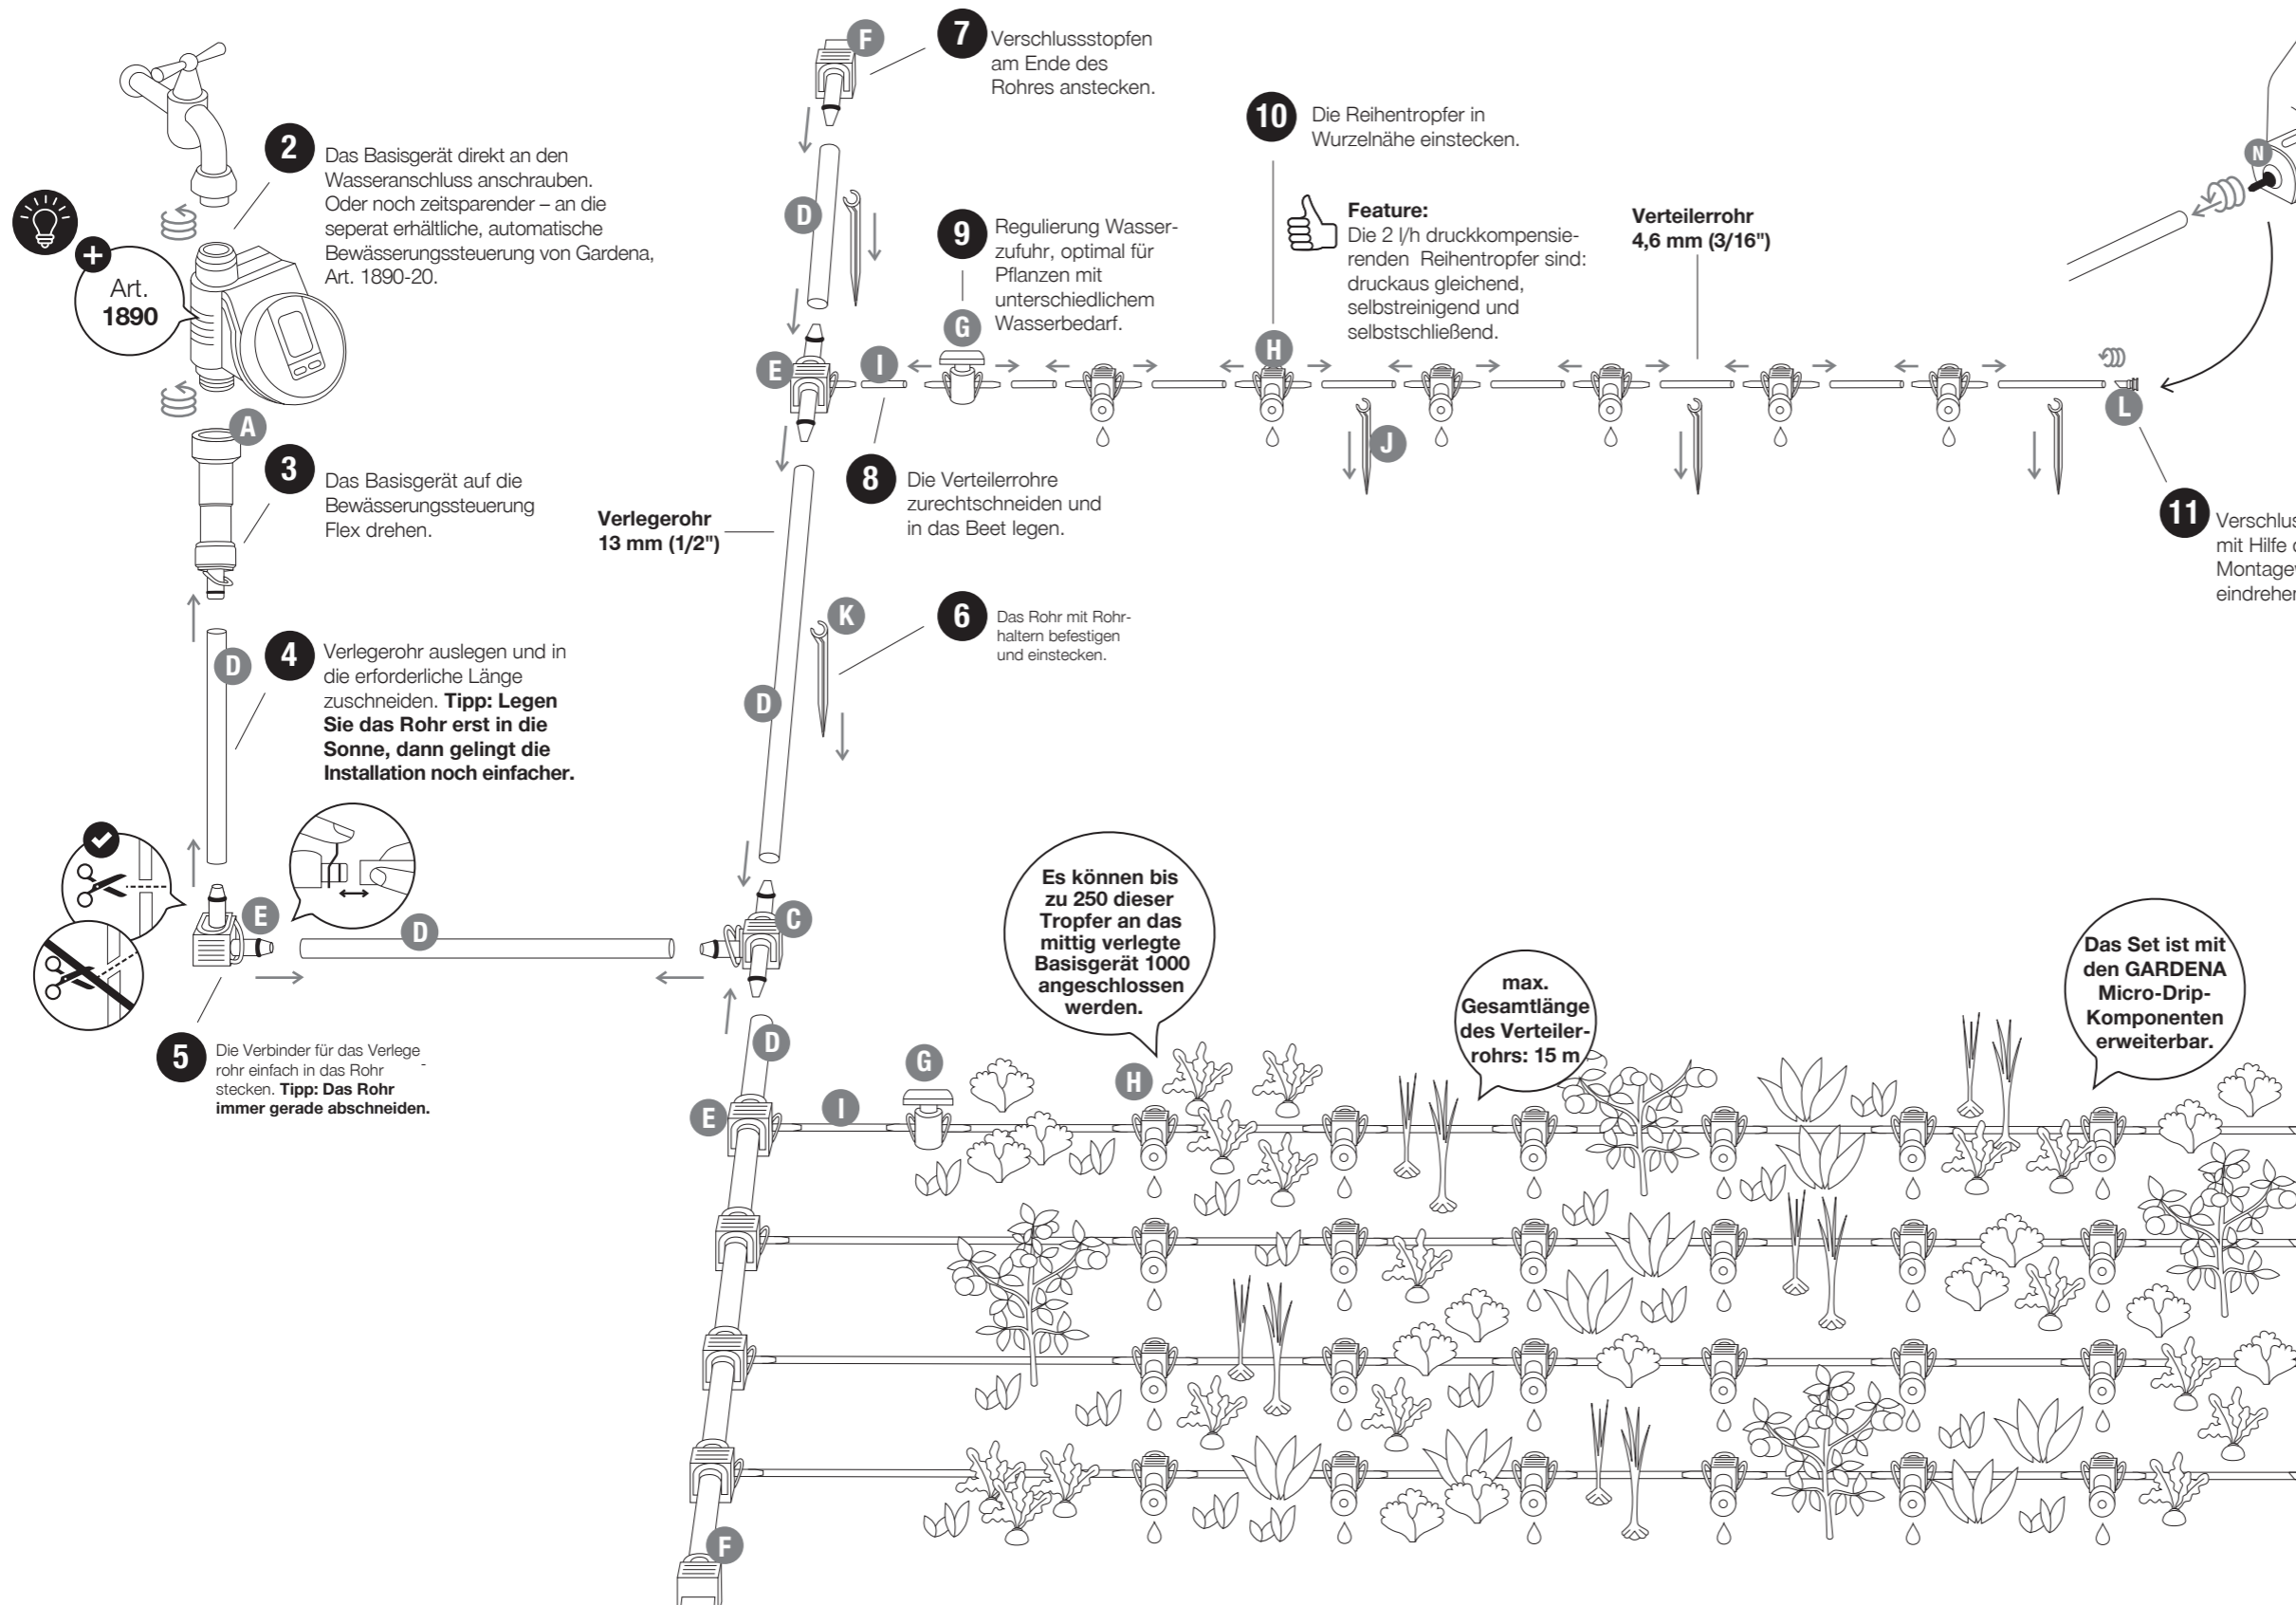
Art. 1890

2 Das Basisgerät direkt an den Wasseranschluss anschrauben. Oder noch zeitsparender – an die seperat erhältliche, automatische Bewässerungssteuerung von Gardena, Art. 1890-20.

A

3 Das Basisgerät auf die Bewässerungssteuerung Flex drehen.

D

4 Verlegerohr auslegen und in die erforderliche Länge zuschneiden. **Tipp: Legen Sie das Rohr erst in die Sonne, dann gelingt die Installation noch einfacher.**

E

D

5 Die Verbinder für das Verlegerohr einfach in das Rohr stecken. **Tipp: Das Rohr immer gerade abschneiden.**

F

7 Verschlussstopfen am Ende des Rohres anstecken.

D

E

I

G

9 Regulierung Wasserzufuhr, optimal für Pflanzen mit unterschiedlichem Wasserbedarf.

10 Die Reihentropfer in Wurzelnähe einstecken.

H

**Feature:**
Die 2 l/h druckkompensierenden Reihentropfer sind: druckaus gleichend, selbstreinigend und selbstschließend.

**Verteilerrohr 4,6 mm (3/16")**

N

J

L

11 Verschlus mit Hilfe d Montage eindrehen

**Verlegerohr 13 mm (1/2")**

8 Die Verteilerrohre zurechtschneiden und in das Beet legen.

K

6 Das Rohr mit Rohrhaltern befestigen und einstecken.

D

C

D

**Es können bis zu 250 dieser Tropfer an das mittig verlegte Basisgerät 1000 angeschlossen werden.**

**max. Gesamtlänge des Verteilerrohrs: 15 m**

**Das Set ist mit den GARDENA Micro-Drip-Komponenten erweiterbar.**

G

H

E

I

F